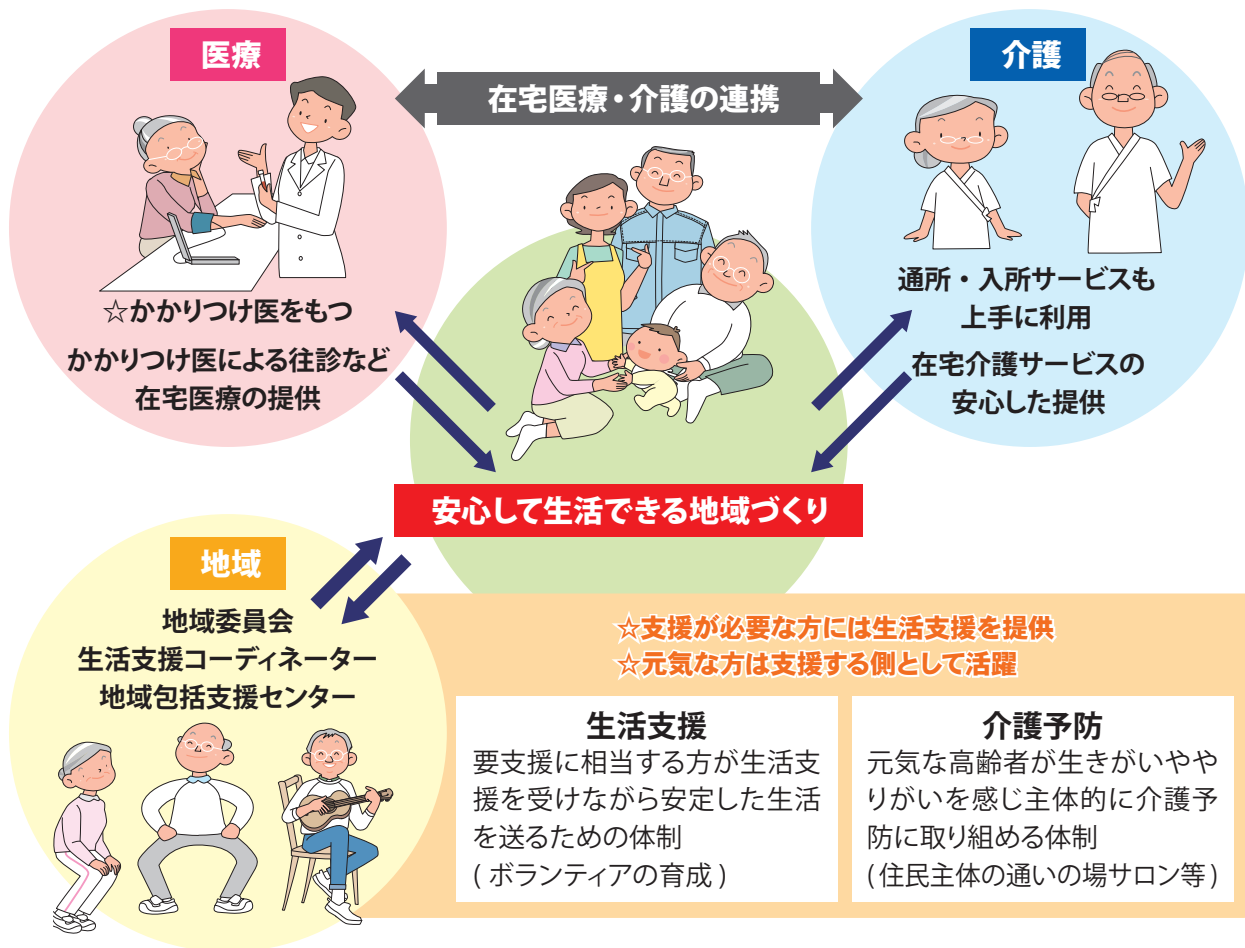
医療

在宅医療・介護の連携

介護

☆かかりつけ医をもつ

かかりつけ医による往診など在宅医療の提供

通所・入所サービスも上手に利用

在宅介護サービスの安心した提供

安心して生活できる地域づくり

地域

地域委員会
生活支援コーディネーター
地域包括支援センター

☆支援が必要な方には生活支援を提供
☆元気な方は支援する側として活躍

生活支援
要支援に相当する方が生活支援を受けながら安定した生活を送るための体制
(ボランティアの育成)

介護予防
元気な高齢者が生きがいややりがいを感じ主体的に介護予防に取り組める体制
(住民主体の通いの場サロン等)